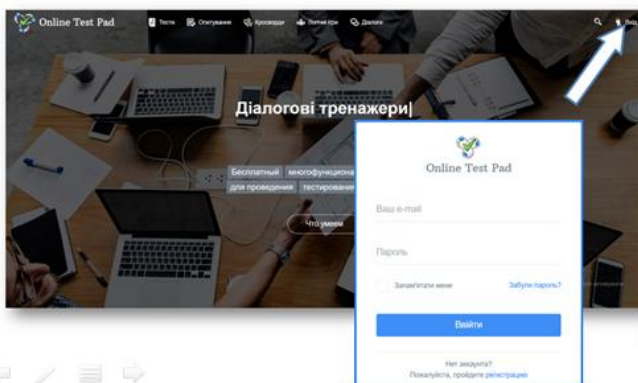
Online Test Pad

Тести Опитування Кросворди Логічні ігри Діалоги

Вхід

Діалогові тренажери|

Бесплатный многофункциона
для проведения тестирован

Что умеем

Online Test Pad

Ваш e-mail

Пароль

Запам'ятати мене

Забули пароль?

Войти

Нет аккаунта?
Пожалуйста, пройдите регистрацию